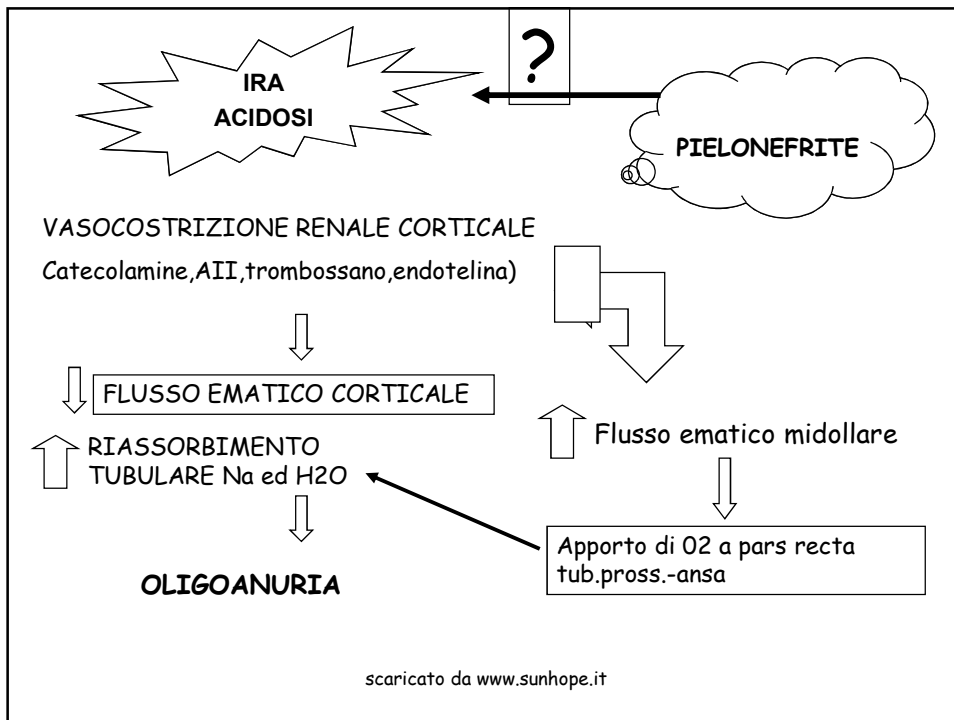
IRA
ACIDOSI

?

PIELONEFRITE

VASOCOSTRIZIONE RENALE CORTICALE

Catecolamine,AII,trombossano,endotelina)

FLUSSO EMATICO CORTICALE

RIASSORBIMENTO TUBULARE Na ed H2O

OLIGOANURIA

Flusso ematico midollare

Apporto di 02 a pars recta tub.pross.-ansa

scaricato da www.sunhope.it